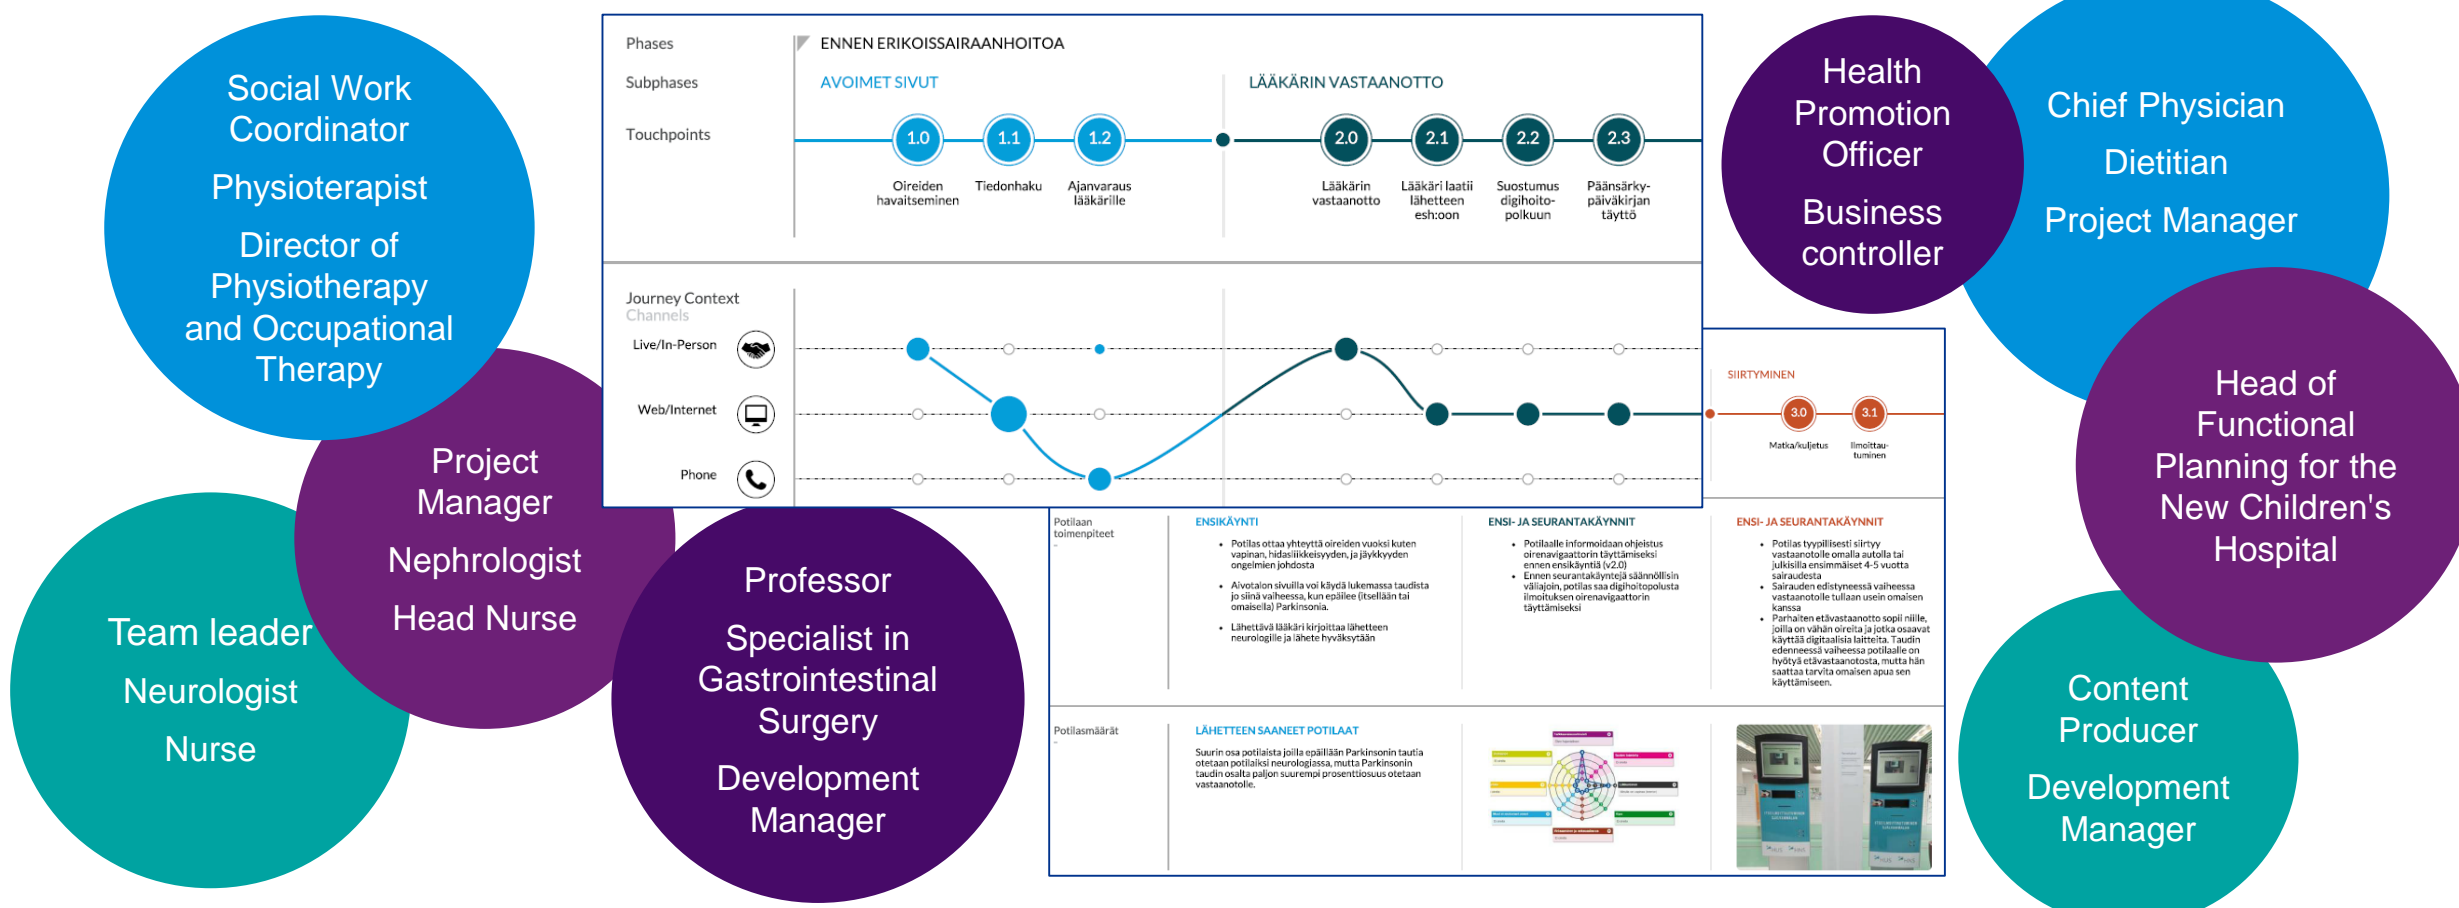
Social Work Coordinator

Physioterapist

Director of Physiotherapy and Occupational Therapy

Project Manager

Nephrologist

Head Nurse

Team leader

Neurologist

Nurse

Professor

Specialist in Gastrointestinal Surgery

Development Manager

Phases

ENNEN ERIKOISSAIRAANHOITOA

Subphases

AVOIMET SIVUT

LÄÄKÄRIN VASTAANOTTO

Touchpoints

1.0 Oireiden havaitseminen

1.1 Tiedonhaku

1.2 Ajanvaraus lääkärille

2.0 Lääkärin vastaanotto

2.1 Lääkäri laatii lähetteen esh:oon

2.2 Suostumus digihoitopolkuun

2.3 Päänsärkypäiväkirjan täyttö

Journey Context

Channels

Live/In-Person

Web/Internet

Phone

SIIRTYMINEN

3.0 Matka/kuljetus

3.1 Ilmoittautuminen

Potilaan toimenpiteet

ENSIKÄYNTI

• Potilas ottaa yhteyttä oireiden vuoksi kuten vapinan, hidasliikkeisyyden, ja jäykkyyden ongelmien johdosta

• Aivotalon sivuilla voi käydä lukemassa taudista jo siinä vaiheessa, kun epäilee (itsellään tai omaisella) Parkinsonia.

• Lähettävä lääkäri kirjoittaa lähetteen neurologille ja lähete hyväksytään

ENSI- JA SEURANTAKÄYNNIT

• Potilaalle informoidaan ohjeistus oirenavigaattorin täyttämiseksi ennen ensikäyntiä (v2.0)

• Ennen seurantakäyntejä säännöllisin väliajoin, potilas saa digihoitopolusta ilmoituksen oirenavigaattorin täyttämiseksi

ENSI- JA SEURANTAKÄYNNIT

• Potilas tyypillisesti siirtyy vastaanotolle omalla autolla tai julkisilla ensimmäiset 4-5 vuotta sairaudesta

• Sairauden edistyneessä vaiheessa vastaanotolle tullaan usein omaisen kanssa

• Parhaiten etävastaanotto sopii niille, joilla on vähän oireita ja jotka osaavat käyttää digitaalisia laitteita. Taudin edenneessä vaiheessa potilaalle on hyötyä etävastaanotosta, mutta hän saattaa tarvita omaisen apua sen käyttämiseen.

Potilasmäärät

LÄHETTEEN SAANEET POTILAAT

Suurin osa potilaista joilla epäillään Parkinsonin tautia otetaan potilaiksi neurologiassa, mutta Parkinsonin taudin osalta paljon suurempi prosenttiosuus otetaan vastaanotolle.

Health Promotion Officer

Business controller

Chief Physician

Dietitian

Project Manager

Head of Functional Planning for the New Children's Hospital

Content Producer

Development Manager